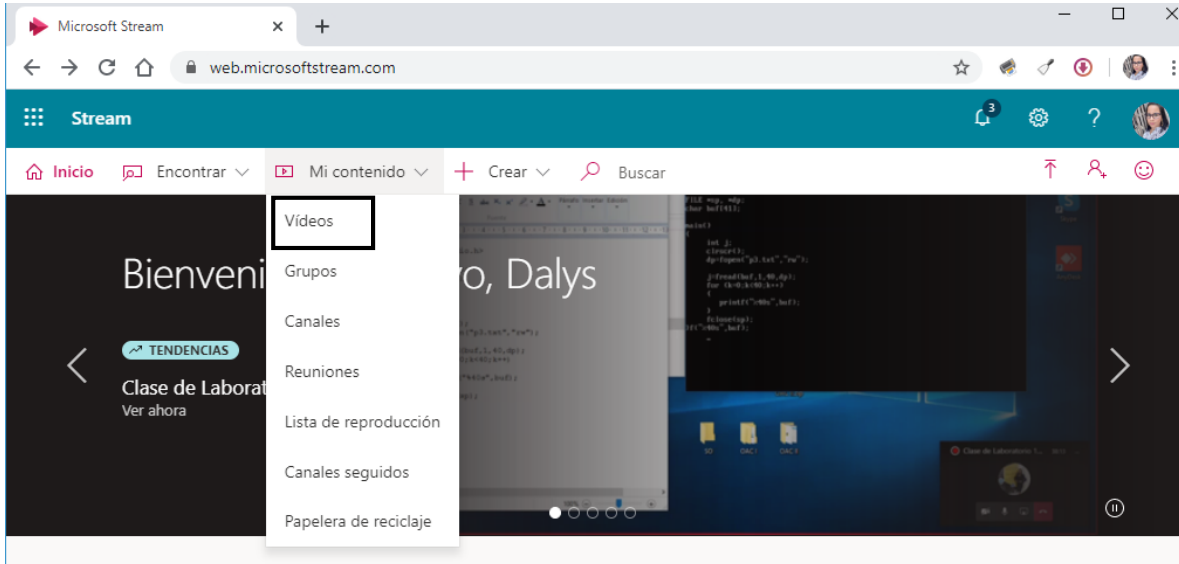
Microsoft Stream

web.microsoftstream.com

Stream

3

Inicio  Encontrar  Mi contenido  Crear  Buscar

Bienveni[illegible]o, Dalys

TENDENCIAS

Clase de Laborat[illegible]

Ver ahora

Vídeos

Grupos

Canales

Reuniones

Lista de reproducción

Canales seguidos

Papelera de reciclaje